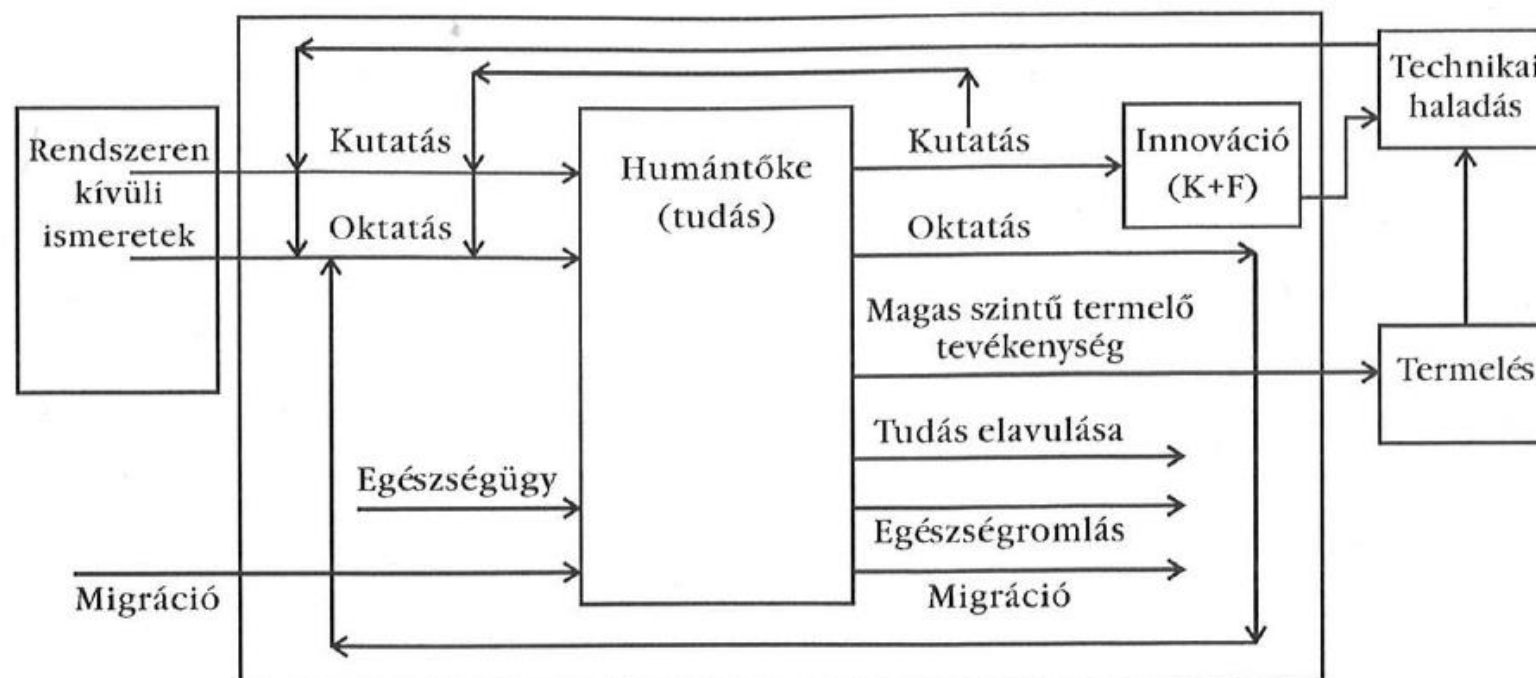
Rendszeren kívüli ismeretek

Kutatás

Oktatás

Humántőke (tudás)

Kutatás

Innováció (K+F)

Technikai haladás

Oktatás

Magas szintű termelő tevékenység

Termelés

Tudás elavulása

Egészségügy

Egészségromlás

Migráció

Migráció